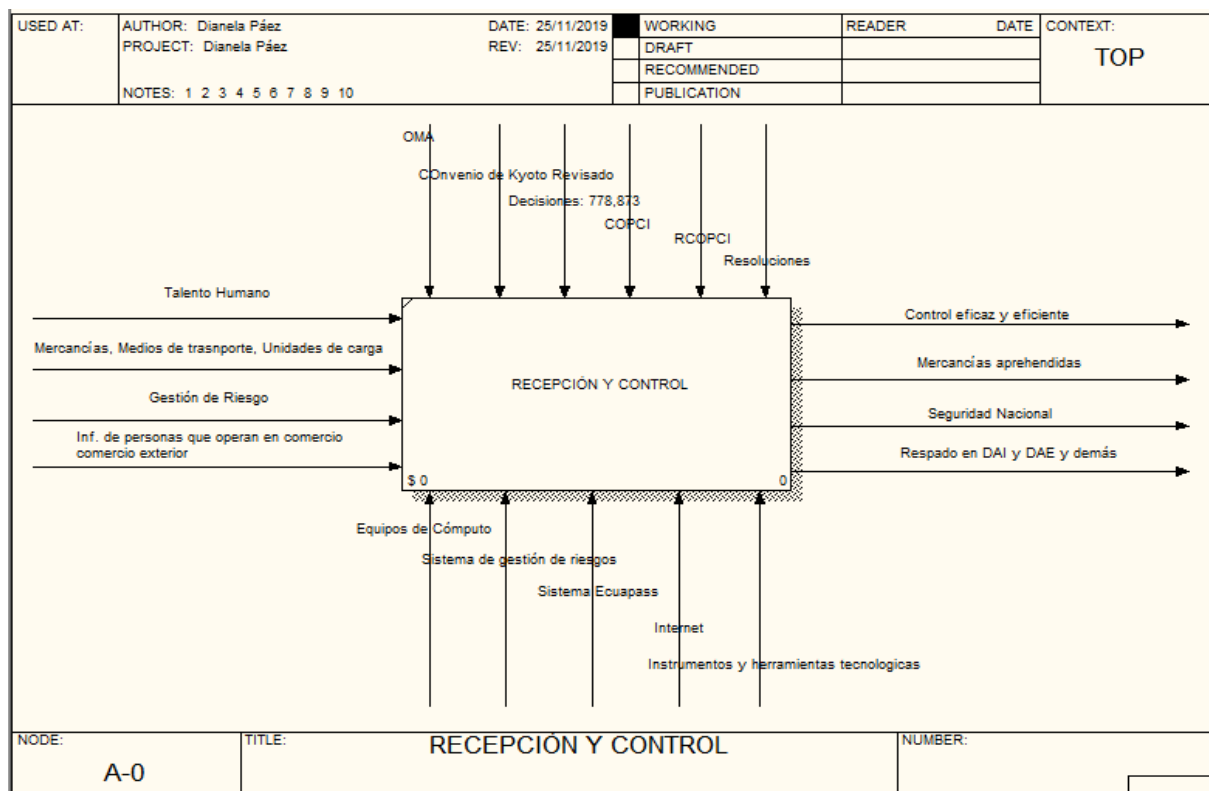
| USED AT: | AUTHOR: Dianela Páez<br>PROJECT: Dianela Páez<br>NOTES: 1 2 3 4 5 6 7 8 9 10 | DATE: 25/11/2019<br>REV: 25/11/2019 | WORKING<br>DRAFT<br>RECOMMENDED<br>PUBLICATION | READER | DATE | CONTEXT:<br>TOP |
|---|---|---|---|---|---|---|

OMA

COnvenio de Kyoto Revisado

Decisiones: 778,873

COPCI

RCOPCI

Resoluciones

Talento Humano

Mercancías, Medios de trasnporte, Unidades de carga

Gestión de Riesgo

Inf. de personas que operan en comercio comercio exterior

RECEPCIÓN Y CONTROL

$ 0

0

Control eficaz y eficiente

Mercancías aprehendidas

Seguridad Nacional

Respado en DAI y DAE y demás

Equipos de Cómputo

Sistema de gestión de riesgos

Sistema Ecuapass

Internet

Instrumentos y herramientas tecnologicas

| NODE:<br>A-0 | TITLE:<br>RECEPCIÓN Y CONTROL | NUMBER: |
|---|---|---|